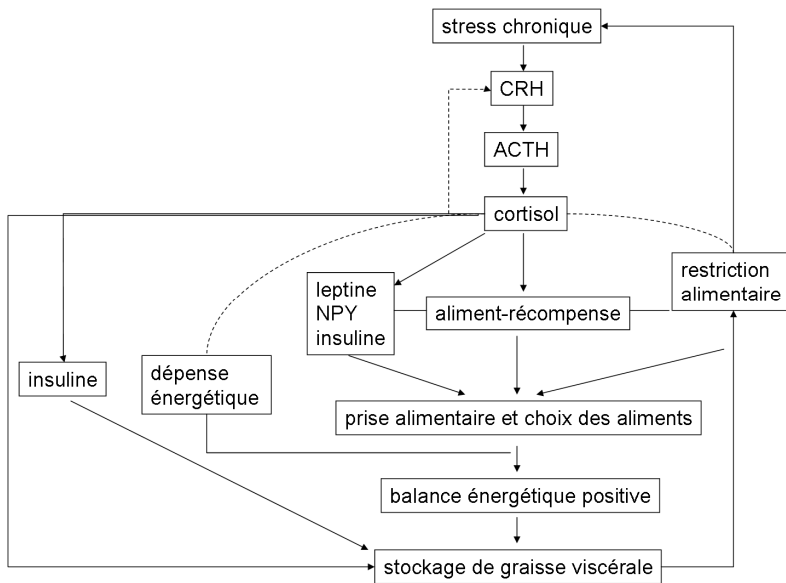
stress chronique

CRH

ACTH

cortisol

restriction alimentaire

leptine
NPY
insuline

aliment-récompense

insuline

dépense énergétique

prise alimentaire et choix des aliments

balance énergétique positive

stockage de graisse viscérale